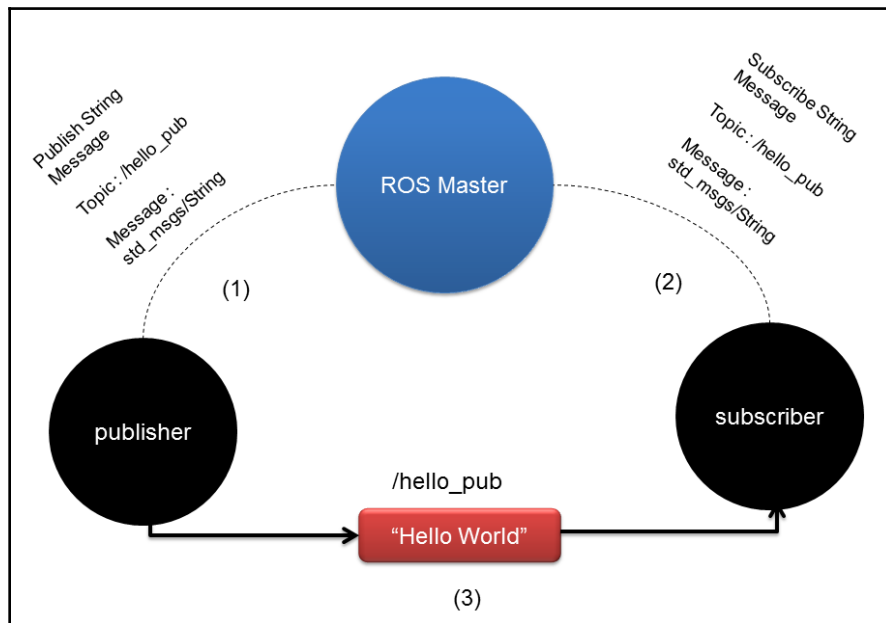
Publish String Message

Topic : /hello_pub

Message : std_msgs/String

ROS Master

Subscribe String Message

Topic : /hello_pub

Message : std_msgs/String

(1)

(2)

publisher

subscriber

/hello_pub

“Hello World”

(3)